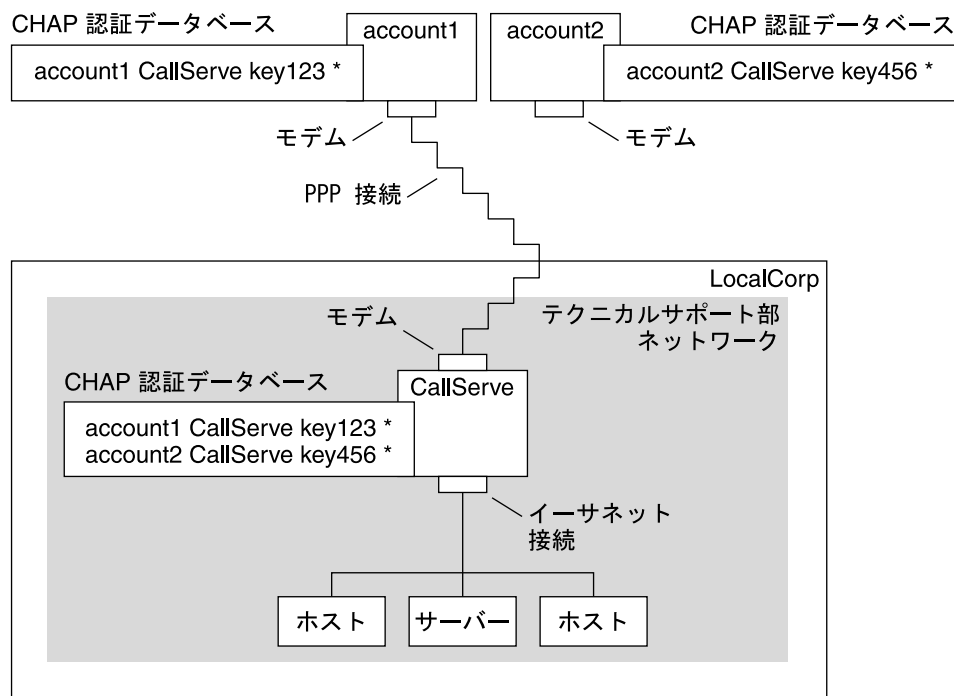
CHAP 認証データベース

account1

account1 CallServe key123 *

account2

CHAP 認証データベース

account2 CallServe key456 *

モデム

モデム

PPP 接続

LocalCorp

モデム

テクニカルサポート部
ネットワーク

CHAP 認証データベース

CallServe

account1 CallServe key123 *
account2 CallServe key456 *

イーサネット
接続

ホスト

サーバー

ホスト